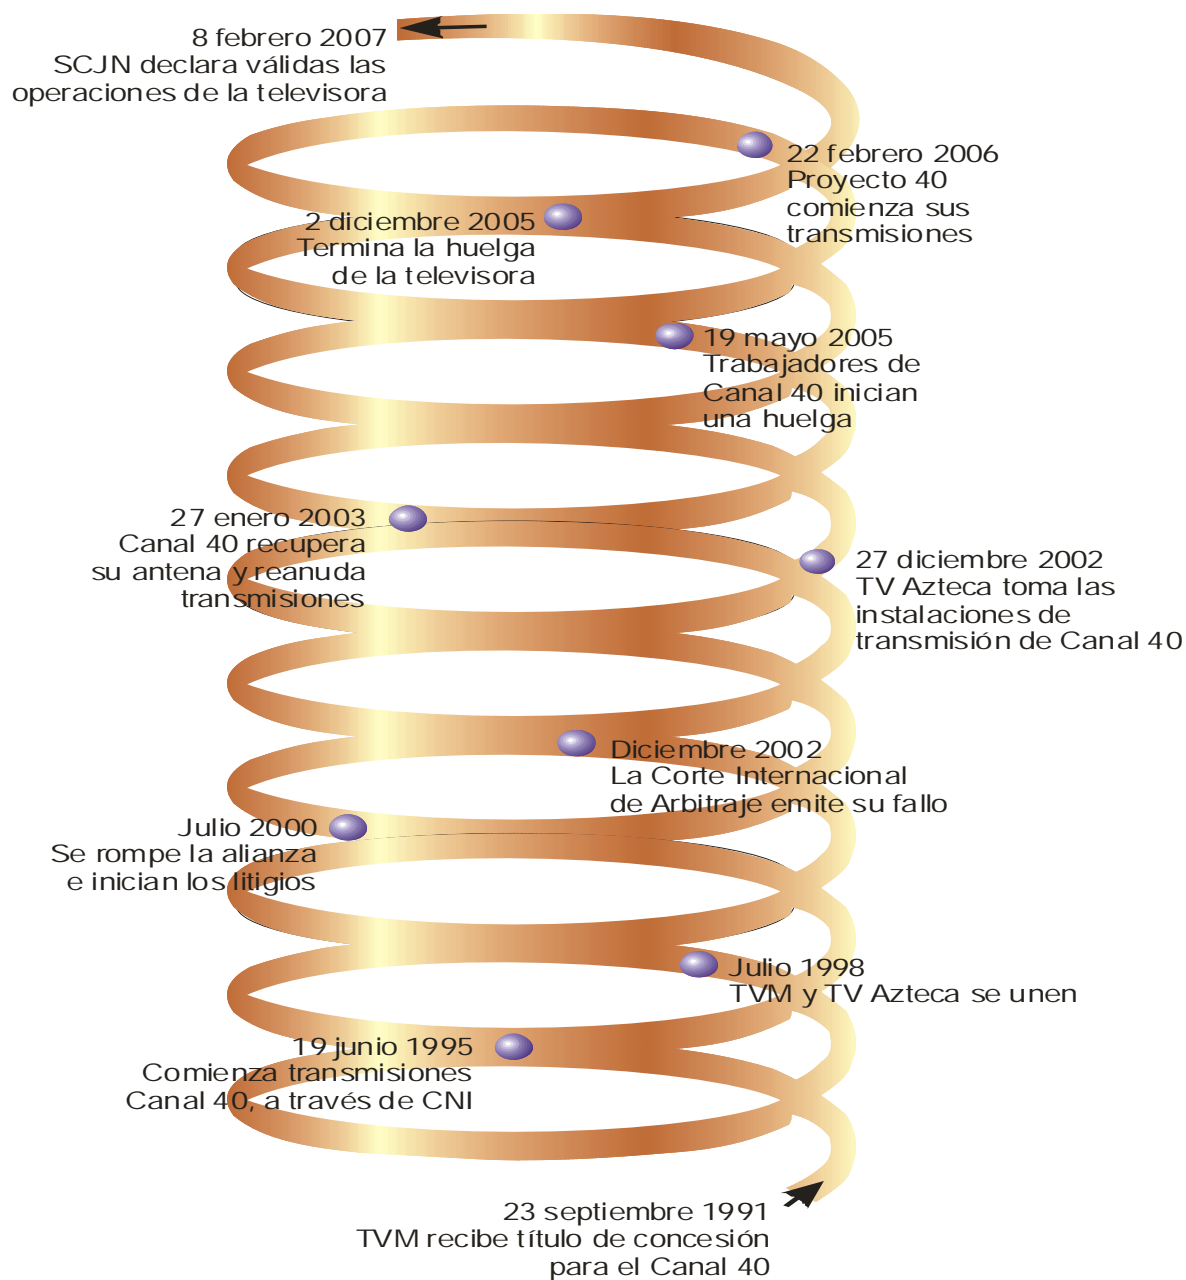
8 febrero 2007
SCJN declara válidas las operaciones de la televisora

22 febrero 2006
Proyecto 40 comienza sus transmisiones

2 diciembre 2005
Termina la huelga de la televisora

19 mayo 2005
Trabajadores de Canal 40 inician una huelga

27 enero 2003
Canal 40 recupera su antena y reanuda transmisiones

27 diciembre 2002
TV Azteca toma las instalaciones de transmisión de Canal 40

Diciembre 2002
La Corte Internacional de Arbitraje emite su fallo

Julio 2000
Se rompe la alianza e inician los litigios

Julio 1998
TVM y TV Azteca se unen

19 junio 1995
Comienza transmisiones Canal 40, a través de CNI

23 septiembre 1991
TVM recibe título de concesión para el Canal 40